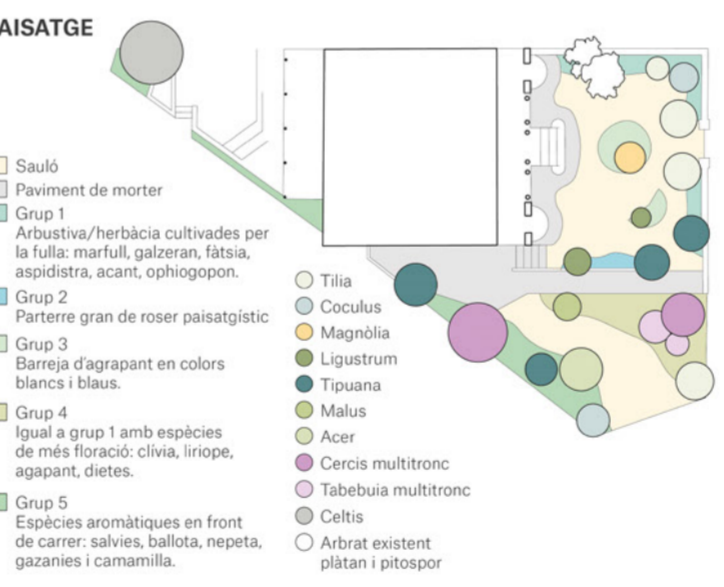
AISATGE

Sauló
Paviment de morter
Grup 1
Arbustiva/herbàcia cultivades per la fulla: marfull, galzeran, fàtsia, aspidistra, acant, ophiogopon.
Grup 2
Parterre gran de roser paisatgístic
Grup 3
Barreja d'agrapant en colors blancs i blaus.
Grup 4
Igual a grup 1 amb espècies de més floració: clívia, liriope, agapant, dietes.
Grup 5
Espècies aromàtiques en front de carrer: salvies, ballota, nepeta, gazanies i camamilla.

Tilia
Coculus
Magnòlia
Ligustrum
Tipuana
Malus
Acer
Cercis multitronc
Tabebuia multitronc
Celtis
Arbrat existent plàtan i pitospor